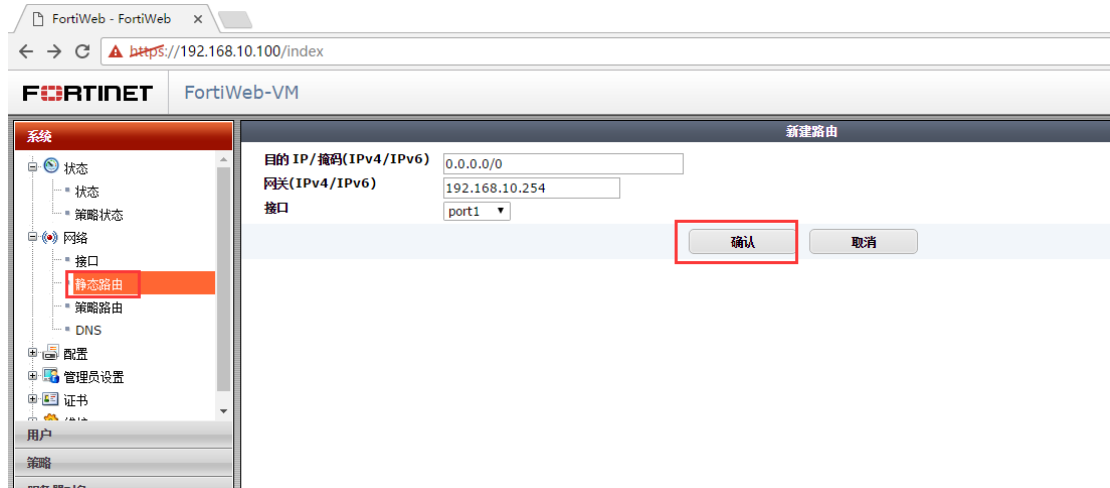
FortiWeb - FortiWeb ×

https://192.168.10.100/index

FURTINET FortiWeb-VM

系统

状态
状态
策略状态
网络
接口
静态路由
策略路由
DNS
配置
管理员设置
证书
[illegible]

用户

策略

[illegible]

新建路由

目的 IP/掩码(IPv4/IPv6) 0.0.0.0/0
网关(IPv4/IPv6) 192.168.10.254
接口 port1

确认 取消